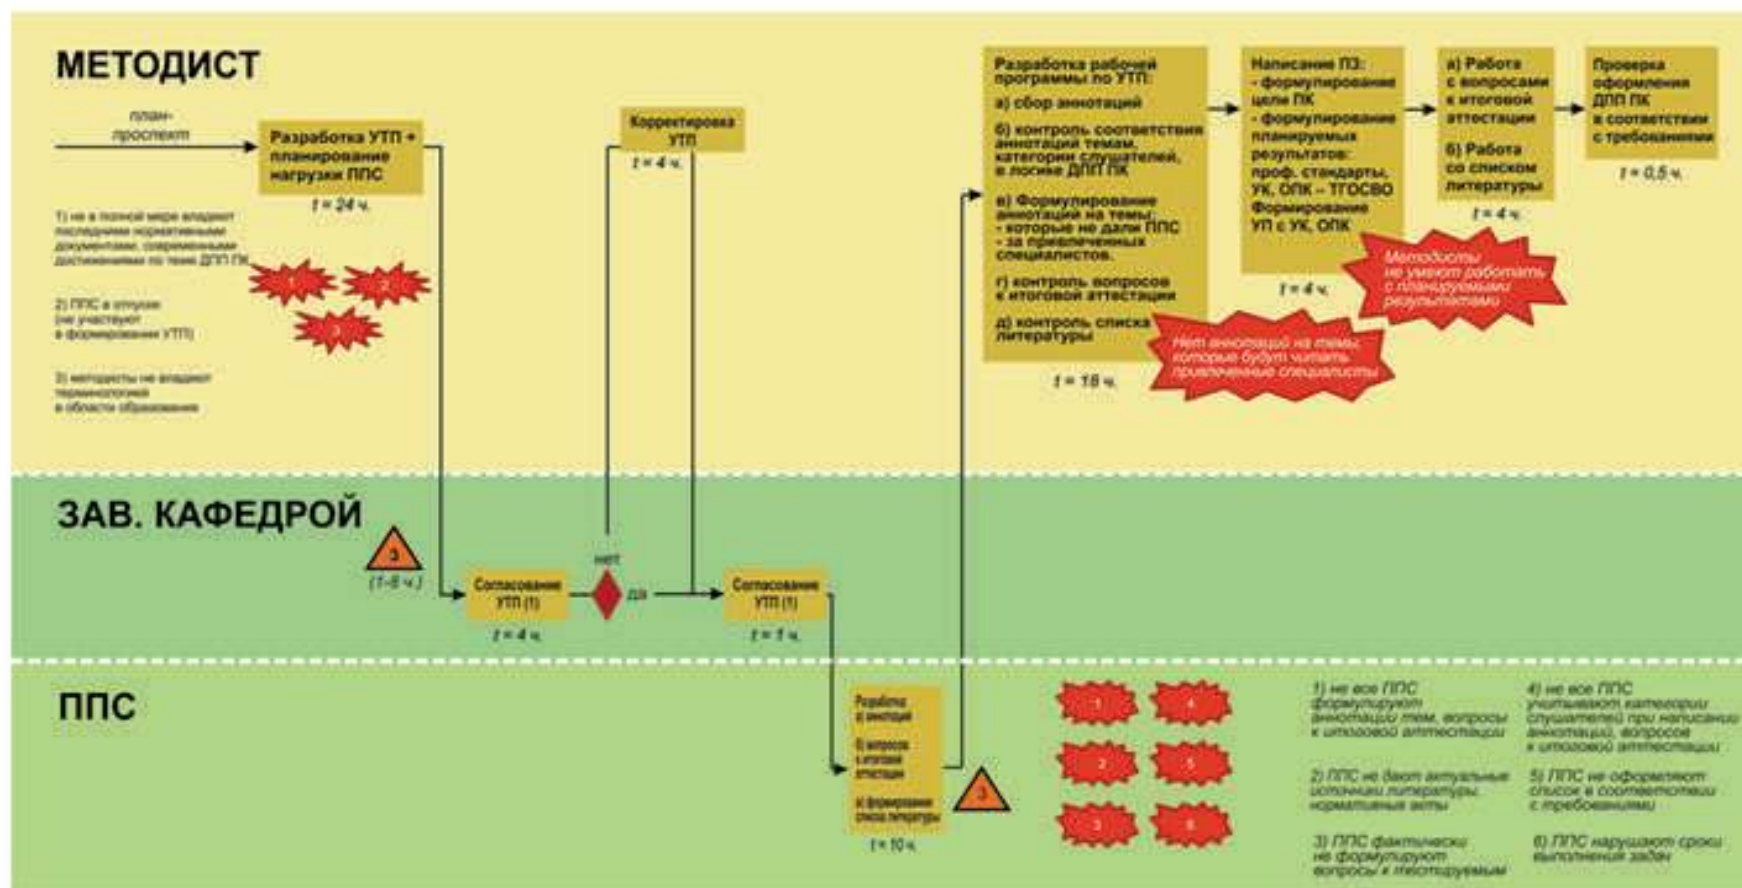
МЕТОДИСТ

план-проспект

Разработка УТП + планирование нагрузки ППС

$t = 24$ ч.

1) не в полной мере владеют последними нормативными документами, современными достижениями по теме ДПП ПК

2) ППС в отпуске (не участвуют в формировании УТП)

3) методисты не владеют терминологией в области образования

1 2 3

Корректировка УТП

$t = 4$ ч.

Разработка рабочей программы по УТП:

а) сбор аннотаций

б) контроль соответствия аннотаций темам, категории слушателей, в логике ДПП ПК

в) Формулирование аннотаций на темы, - которые не дали ППС - за привлеченных специалистов.

г) контроль вопросов к итоговой аттестации

д) контроль списка литературы

$t = 18$ ч.

Нет аннотаций на темы, которые будут читать привлеченные специалисты

Написание ПЗ: - формулирование цели ПК - формулирование планируемых результатов: проф. стандарты, УК, ОПК – ТГОСВО Формирование УП с УК, ОПК

$t = 4$ ч.

Методисты не умеют работать с планируемыми результатами

а) Работа с вопросами к итоговой аттестации

б) Работа со списком литературы

$t = 4$ ч.

Проверка оформления ДПП ПК в соответствии с требованиями

$t = 0,5$ ч.

ЗАВ. КАФЕДРОЙ

3

(1-6 ч.)

Согласование УТП (1)

$t = 4$ ч.

нет

да

Согласование УТП (1)

$t = 1$ ч.

ППС

Разработка а) аннотаций б) вопросов к итоговой аттестации в) формирование списка литературы

$t = 10$ ч.

3

1 4 2 5 3 6

1) не все ППС формулируют аннотации тем, вопросы к итоговой аттестации

2) ППС не дают актуальные источники литературы, нормативные акты

3) ППС фактически не формулируют вопросы к тестируемым

4) не все ППС учитывают категории слушателей при написании аннотаций, вопросов к итоговой аттестации

5) ППС не оформляют список в соответствии с требованиями

6) ППС нарушают сроки выполнения задач